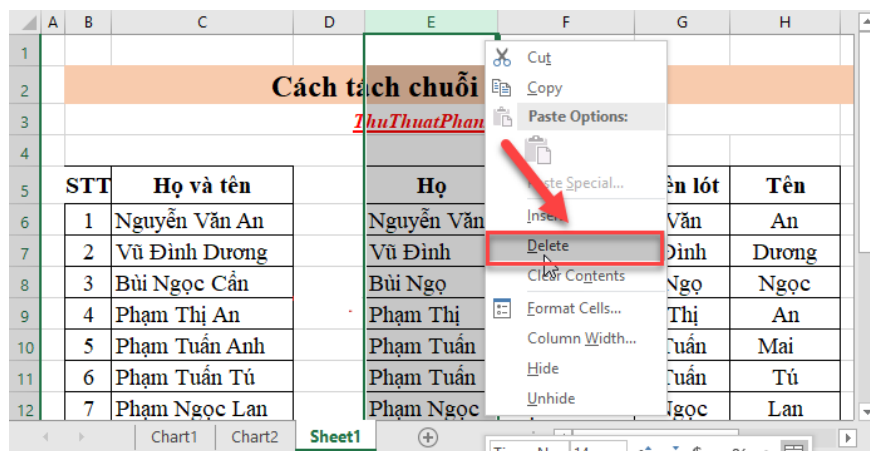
| | A | B | C | D | E | F | G | H |
|---|---|---|---|---|---|---|---|---|
| 1 | | | | | | | | |
| 2 | | Cách tách chuỗi | | | | | | |
| 3 | | ThuThuatPhan | | | | | | |
| 4 | | | | | | | | |
| 5 | | STT | Họ và tên | | Họ | | ên lót | Tên |
| 6 | | 1 | Nguyễn Văn An | | Nguyễn Văn | | Văn | An |
| 7 | | 2 | Vũ Đình Dương | | Vũ Đình | | Đình | Dương |
| 8 | | 3 | Bùi Ngọc Cần | | Bùi Ngọ | | Ngọ | Ngọc |
| 9 | | 4 | Phạm Thị An | | Phạm Thị | | Thị | An |
| 10 | | 5 | Phạm Tuấn Anh | | Phạm Tuấn | | Tuấn | Mai |
| 11 | | 6 | Phạm Tuấn Tú | | Phạm Tuấn | | Tuấn | Tú |
| 12 | | 7 | Phạm Ngọc Lan | | Phạm Ngọc | | Ngọc | Lan |

Cut
Copy
Paste Options:
Paste Special...
Insert
Delete
Clear Contents
Format Cells...
Column Width...
Hide
Unhide

Chart1 Chart2 Sheet1